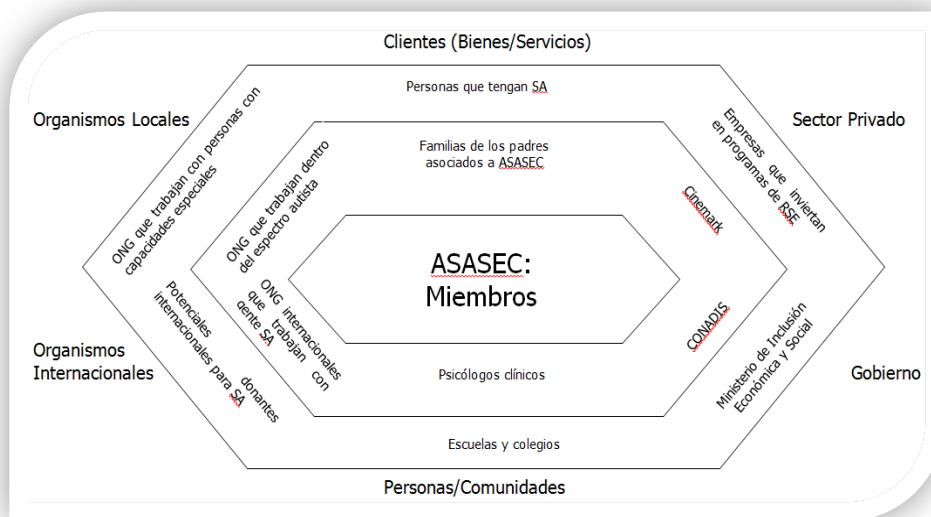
Clientes (Bienes/Servicios)

Organismos Locales

Sector Privado

Personas que tengan SA

ONG que trabajan con personas con capacidades especiales

Empresas que inviertan en programas de RSE

Familias de los padres asociados a ASASEC

ONG que trabajan dentro del espectro autista

Cinemark

ASASEC: Miembros

Potenciales donantes internacionales para SA

ONG internacionales que trabajan con gente SA

CONADIS

Ministerio de Inclusión Económica y Social

Organismos Internacionales

Psicólogos clínicos

Gobierno

Escuelas y colegios

Personas/Comunidades